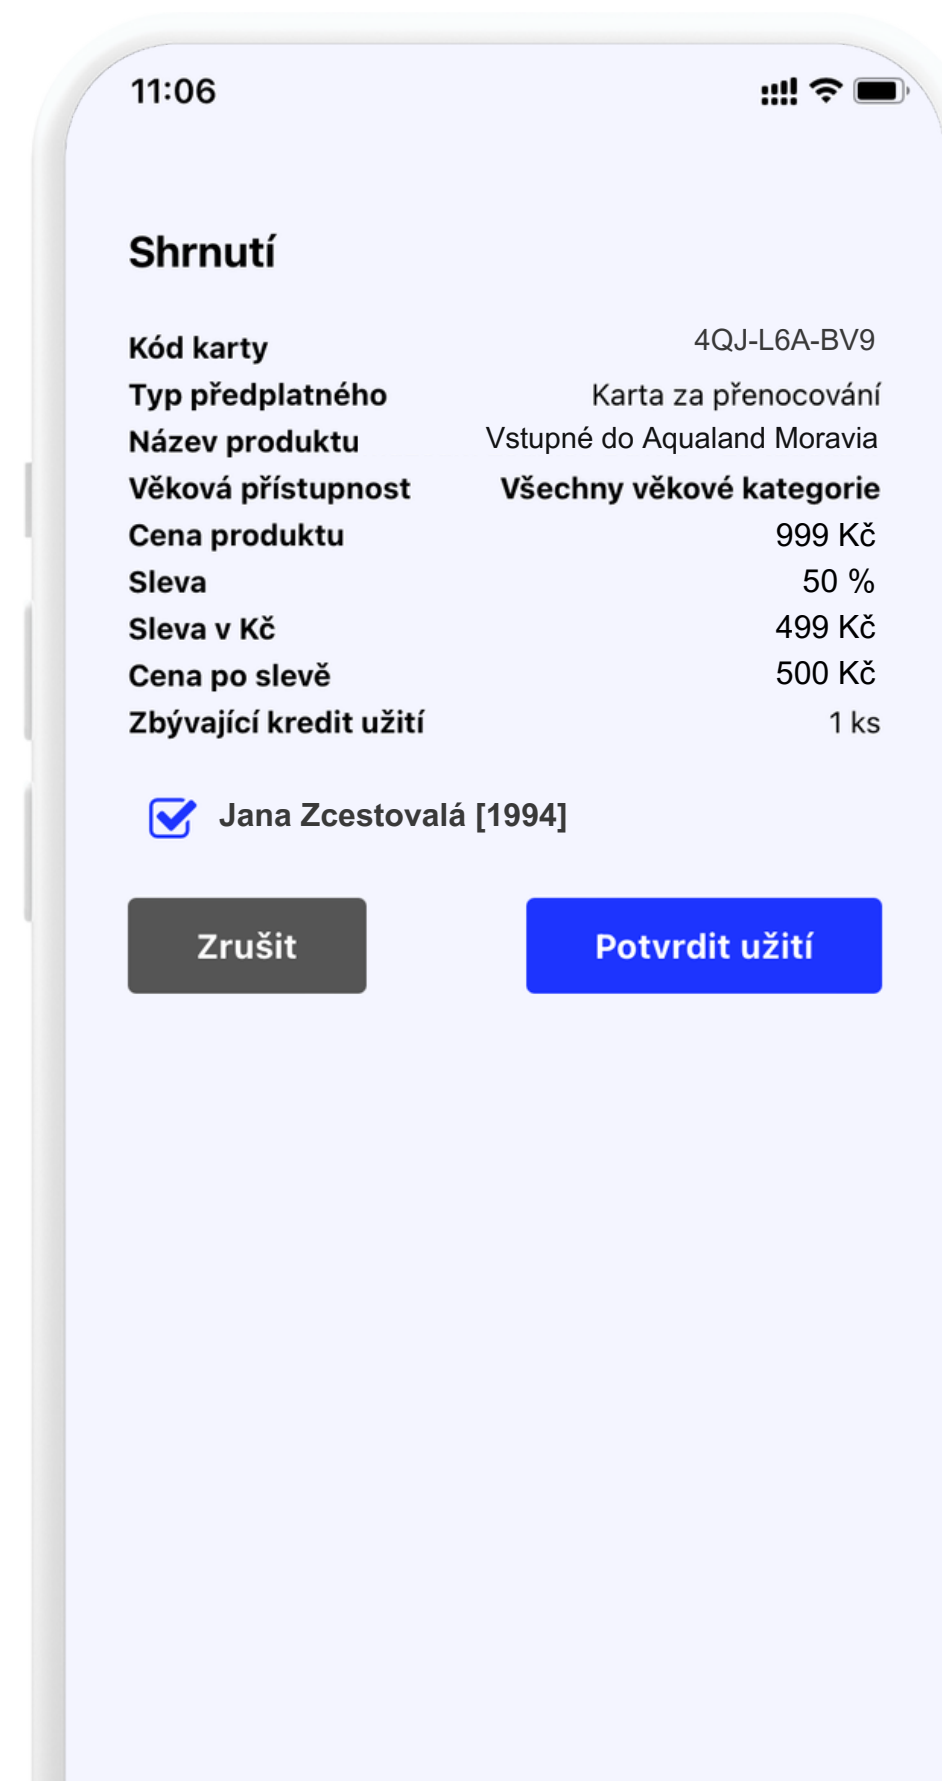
11:06

Shrnutí

| | |
|---|---|
| Kód karty | 4QJ-L6A-BV9 |
| Typ předplatného | Karta za přenocování |
| Název produktu | Vstupné do Aqualand Moravia |
| Věková přístupnost | Všechny věkové kategorie |
| Cena produktu | 999 Kč |
| Sleva | 50 % |
| Sleva v Kč | 499 Kč |
| Cena po slevě | 500 Kč |
| Zbývající kredit užití | 1 ks |

Jana Zcestovalá [1994]

Zrušit

Potvrdit užití